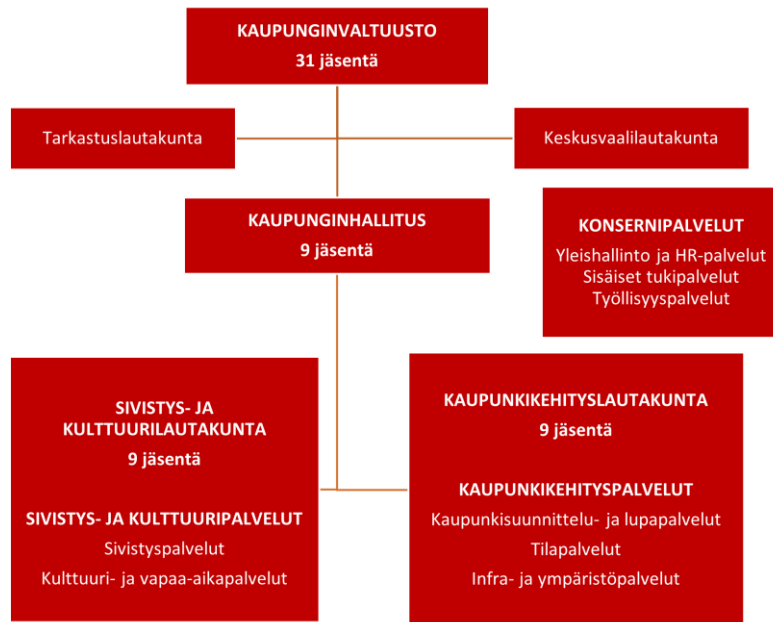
KAUPUNGINVALTUUSTO
31 jäsentä

Tarkastuslautakunta

Keskusvaalilautakunta

KAUPUNGINHALLITUS
9 jäsentä

KONSERNIPALVELUT
Yleishallinto ja HR-palvelut
Sisäiset tukipalvelut
Työllisyyspalvelut

SIVISTYS- JA KULTTUURILAUTAKUNTA
9 jäsentä

SIVISTYS- JA KULTTUURIPALVELUT
Sivistyspalvelut
Kulttuuri- ja vapaa-aikapalvelut

KAUPUNKIKEHITYSLAUTAKUNTA
9 jäsentä

KAUPUNKIKEHITYSPALVELUT
Kaupunkisuunnittelu- ja lupapalvelut
Tilapalvelut
Infra- ja ympäristöpalvelut